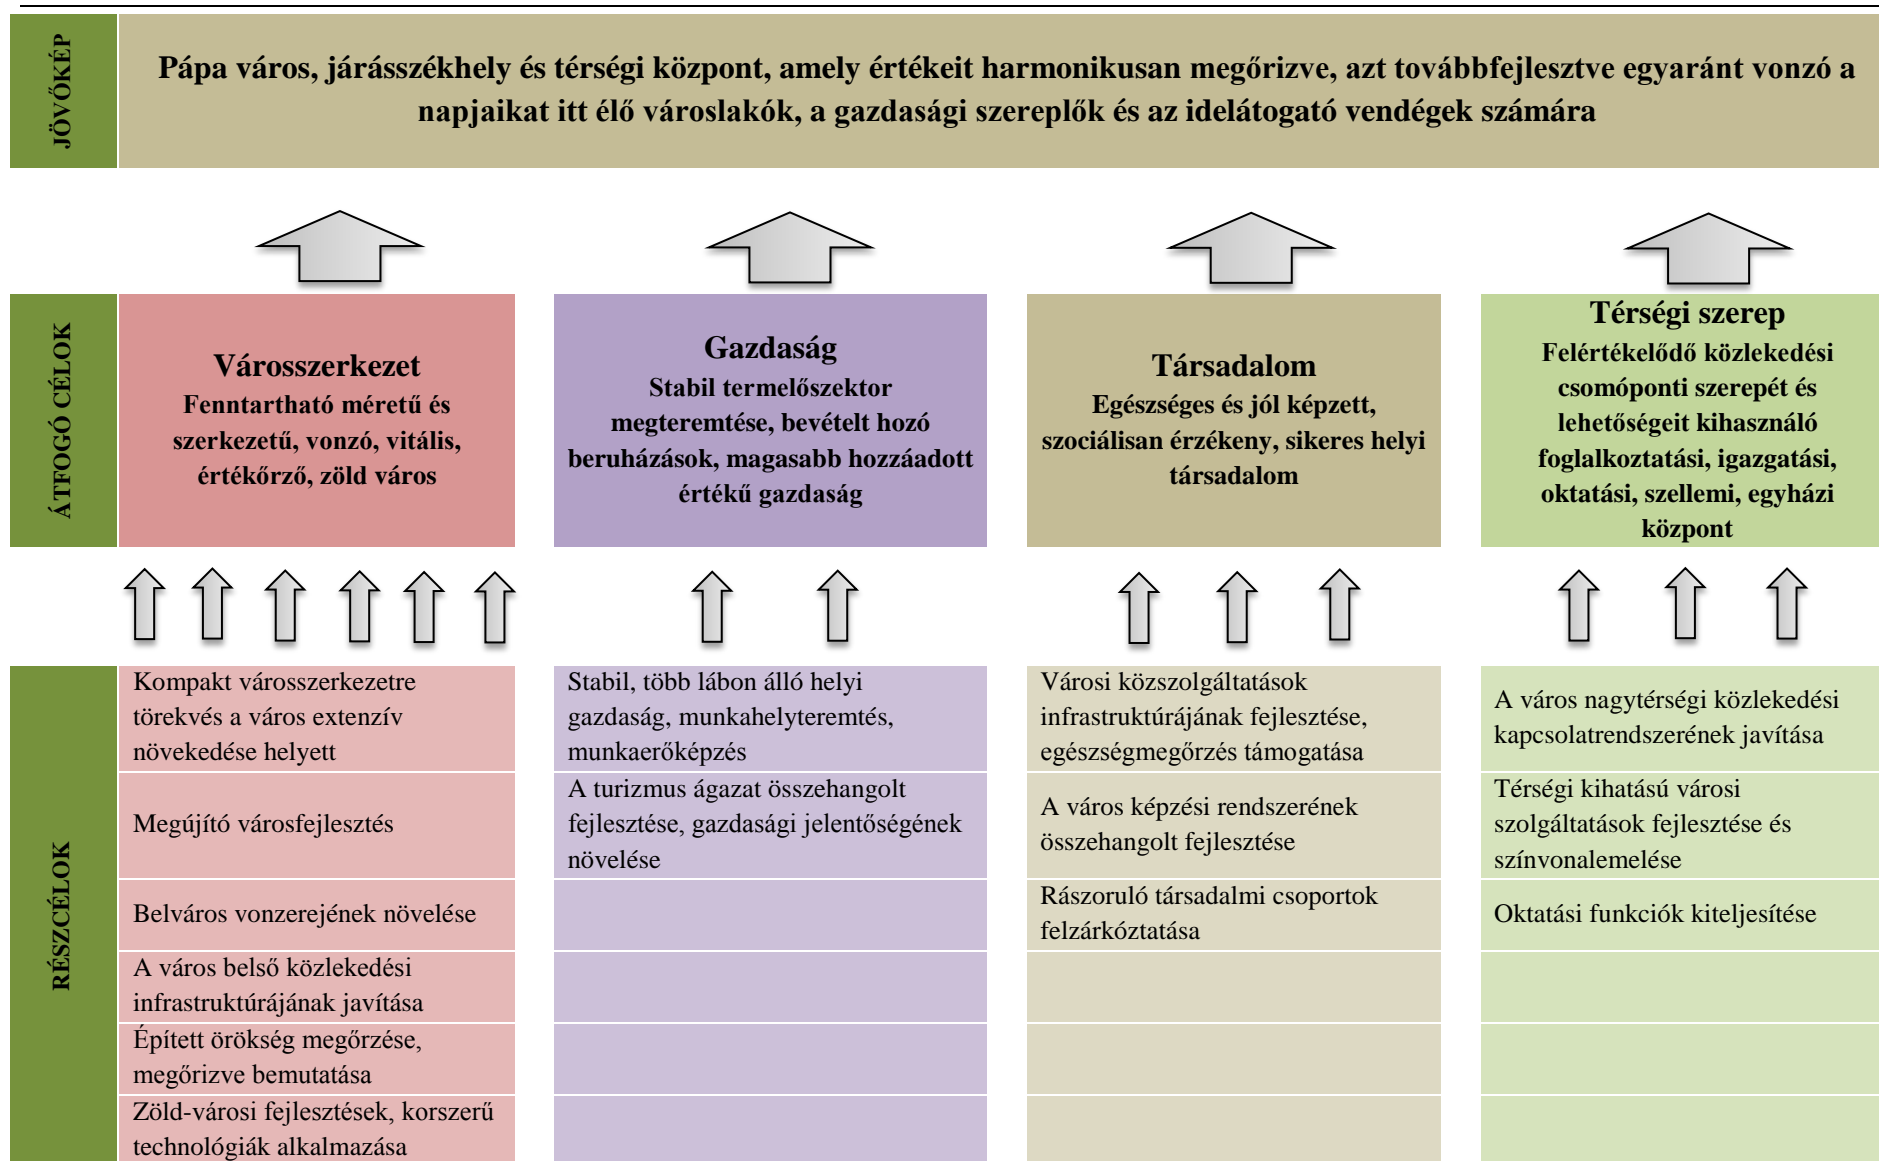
JÖVŐKÉP

Pápa város, járásszékhely és térségi központ, amely értékeit harmonikusan megőrizve, azt továbbfejlesztve egyaránt vonzó a napjaikat itt élő városlakók, a gazdasági szereplők és az idelátogató vendégek számára

ÁTFOGÓ CÉLOK

Városszerkezet
Fenntartható méretű és szerkezetű, vonzó, vitális, értékőrző, zöld város

Gazdaság
Stabil termelőszektor megteremtése, bevételt hozó beruházások, magasabb hozzáadott értékű gazdaság

Társadalom
Egészséges és jól képzett, szociálisan érzékeny, sikeres helyi társadalom

Térségi szerep
Felértékelődő közlekedési csomóponti szerepét és lehetőségeit kihasználó foglalkoztatási, igazgatási, oktatási, szellemi, egyházi központ

RÉSZCÉLOK

| Városszerkezet | Gazdaság | Társadalom | Térségi szerep |
|---|---|---|---|
| Kompakt városszerkezetre törekvés a város extenzív növekedése helyett | Stabil, több lábon álló helyi gazdaság, munkahelyteremtés, munkaerőképzés | Városi közszolgáltatások infrastruktúrájának fejlesztése, egészségmegőrzés támogatása | A város nagytérségi közlekedési kapcsolatrendszerének javítása |
| Megújító városfejlesztés | A turizmus ágazat összehangolt fejlesztése, gazdasági jelentőségének növelése | A város képzési rendszerének összehangolt fejlesztése | Térségi kihatású városi szolgáltatások fejlesztése és színvonalemelése |
| Belváros vonzerejének növelése | | Rászoruló társadalmi csoportok felzárkóztatása | Oktatási funkciók kiteljesítése |
| A város belső közlekedési infrastruktúrájának javítása | | | |
| Épített örökség megőrzése, megőrizve bemutatása | | | |
| Zöld-városi fejlesztések, korszerű technológiák alkalmazása | | | |